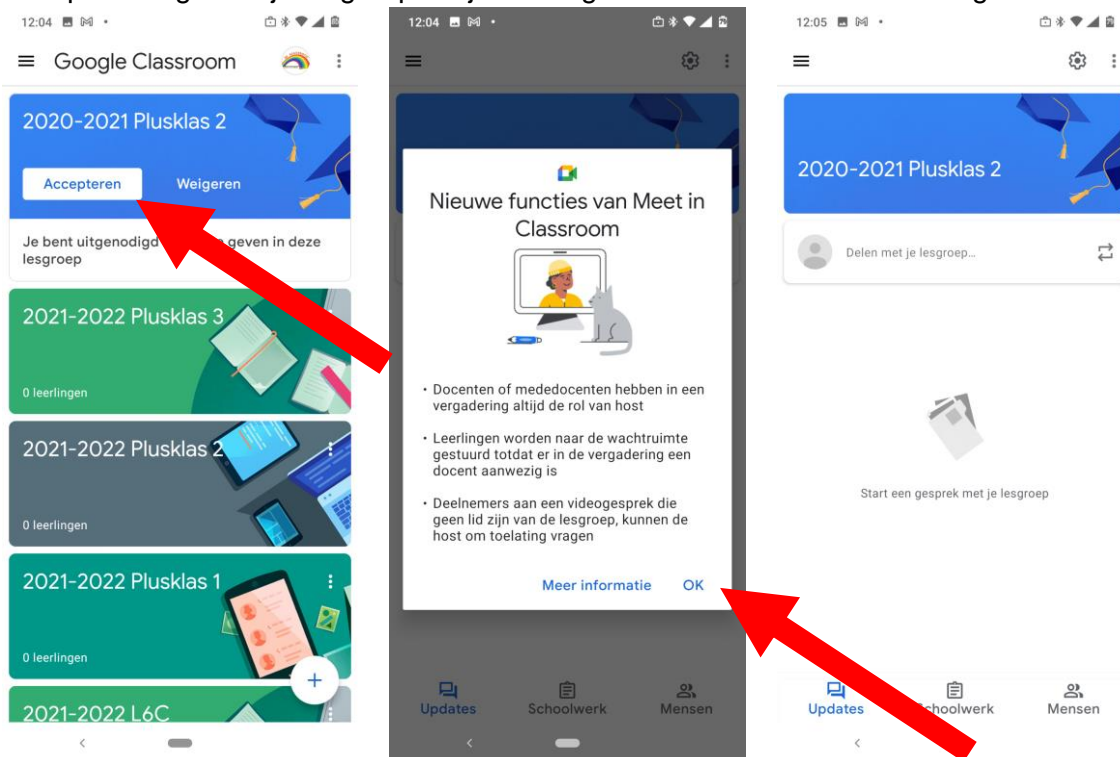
12:04

Google Classroom

2020-2021 Plusklas 2

Accepteren

Weigeren

Je bent uitgenodigd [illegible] geven in deze lesgroep

2021-2022 Plusklas 3

0 leerlingen

2021-2022 Plusklas 2

0 leerlingen

2021-2022 Plusklas 1

0 leerlingen

+

2021-2022 L6C

12:04

Nieuwe functies van Meet in Classroom

• Docenten of mededocenten hebben in een vergadering altijd de rol van host

• Leerlingen worden naar de wachtruimte gestuurd totdat er in de vergadering een docent aanwezig is

• Deelnemers aan een videogesprek die geen lid zijn van de lesgroep, kunnen de host om toelating vragen

Meer informatie

OK

Updates

Schoolwerk

Mensen

12:05

2020-2021 Plusklas 2

Delen met je lesgroep...

Start een gesprek met je lesgroep

Updates

Schoolwerk

Mensen